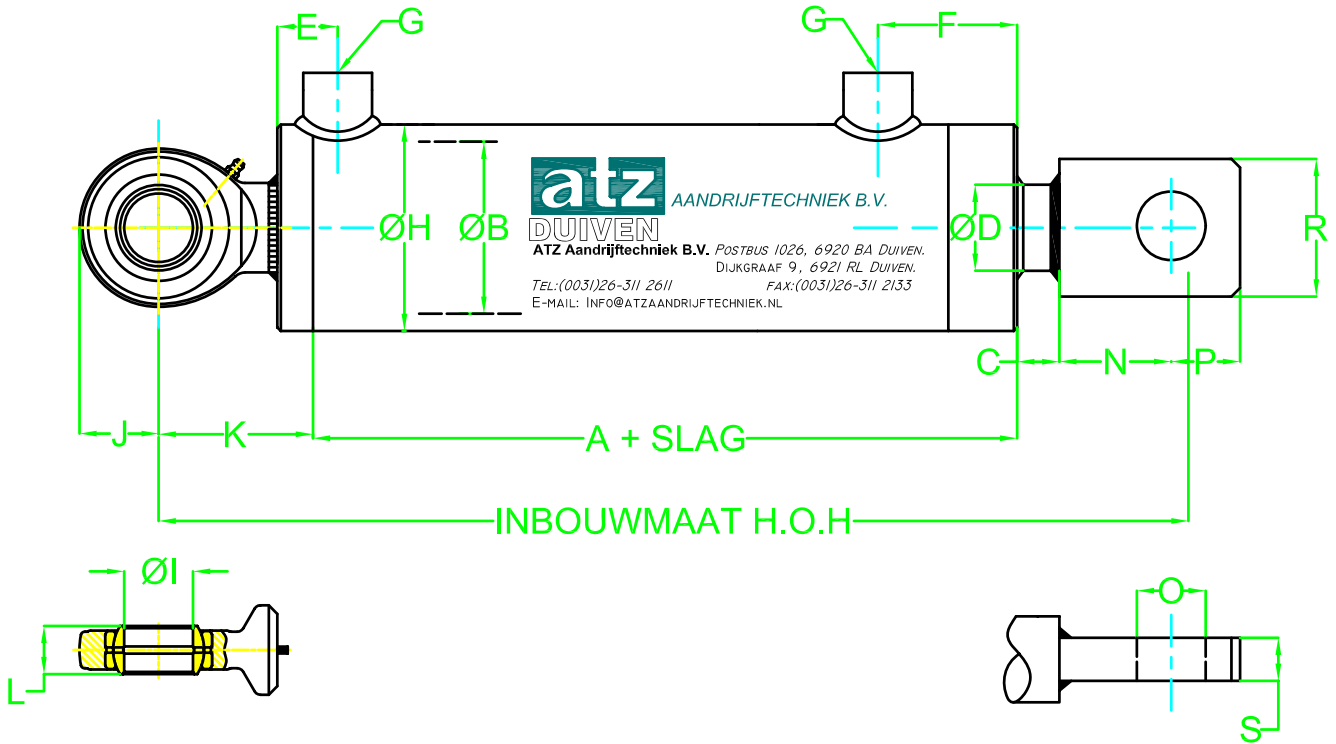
E G G F

ØH ØB

atz
DUIVEN
AANDRIJFTECHNIEK B.V.

ATZ Aandrijftechniek B.V. Postbus 1026, 6920 BA Duiven.
Dijkgraaf 9, 6921 RL Duiven.
Tel:(0031)26-311 2611 fax:(0031)26-311 2133
E-mail: info@atzaandrijftechniek.nl

ØD R

C N P

J K A + SLAG

INBOUWMAAT H.O.H

ØI

L

O

S